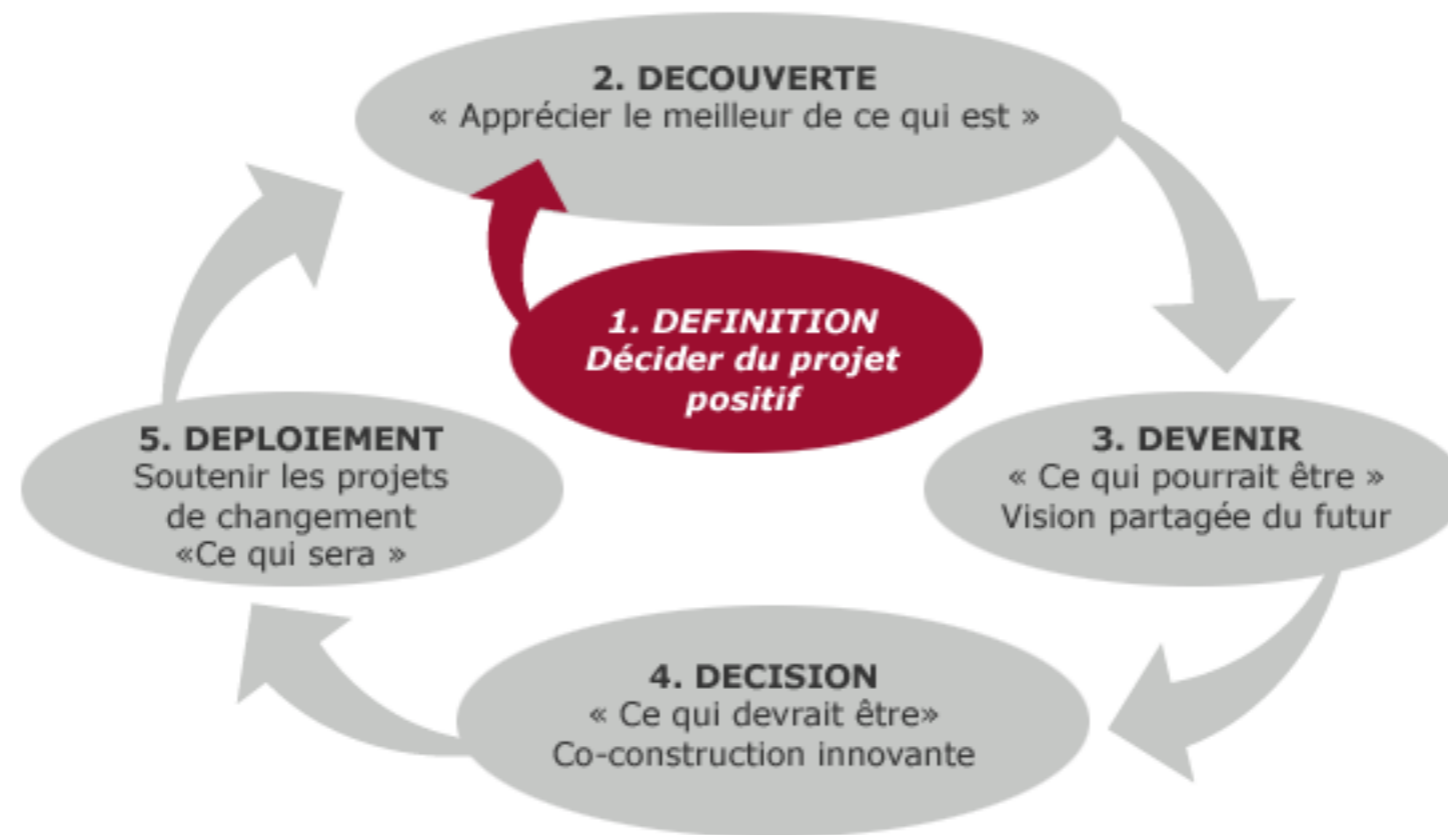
1. DEFINITION
Décider du projet positif

2. DECOUVERTE
« Apprécier le meilleur de ce qui est »

3. DEVENIR
« Ce qui pourrait être »
Vision partagée du futur

4. DECISION
« Ce qui devrait être»
Co-construction innovante

5. DEPLOIEMENT
Soutenir les projets de changement
«Ce qui sera »